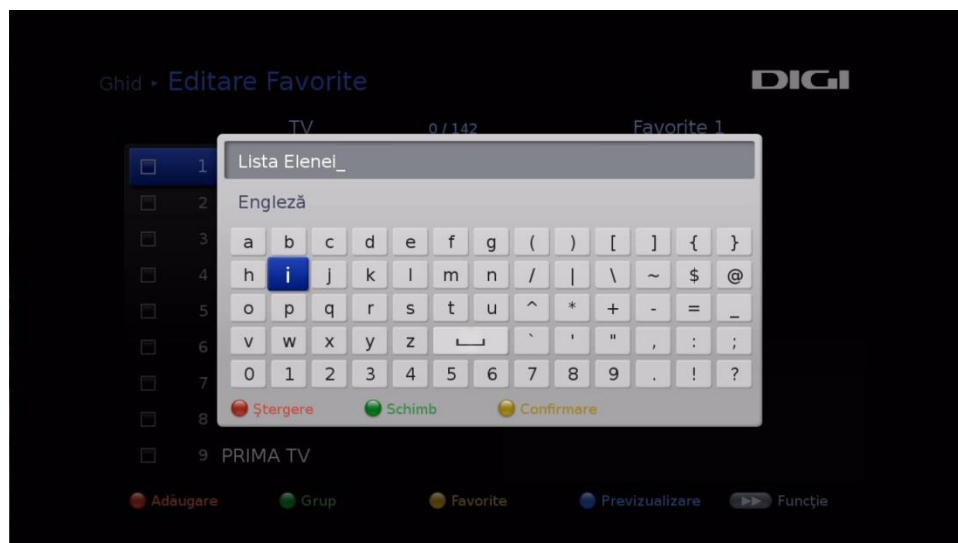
Ghid ▸ Editare Favorite

DIGI

TV 0 / 142 Favorite 1

1
2
3
4
5
6
7
8
9 PRIMA TV

Lista Elenei_

Engleză

| a | b | c | d | e | f | g | ( | ) | [ | ] | { | } |
|---|---|---|---|---|---|---|---|---|---|---|---|---|
| h | i | j | k | l | m | n | / | \| | \ | ~ | $ | @ |
| o | p | q | r | s | t | u | ^ | * | + | - | = | _ |
| v | w | x | y | z | ␣ | | ` | ' | " | , | : | ; |
| 0 | 1 | 2 | 3 | 4 | 5 | 6 | 7 | 8 | 9 | . | ! | ? |

Ştergere Schimb Confirmare

Adăugare Grup Favorite Previzualizare Funcţie